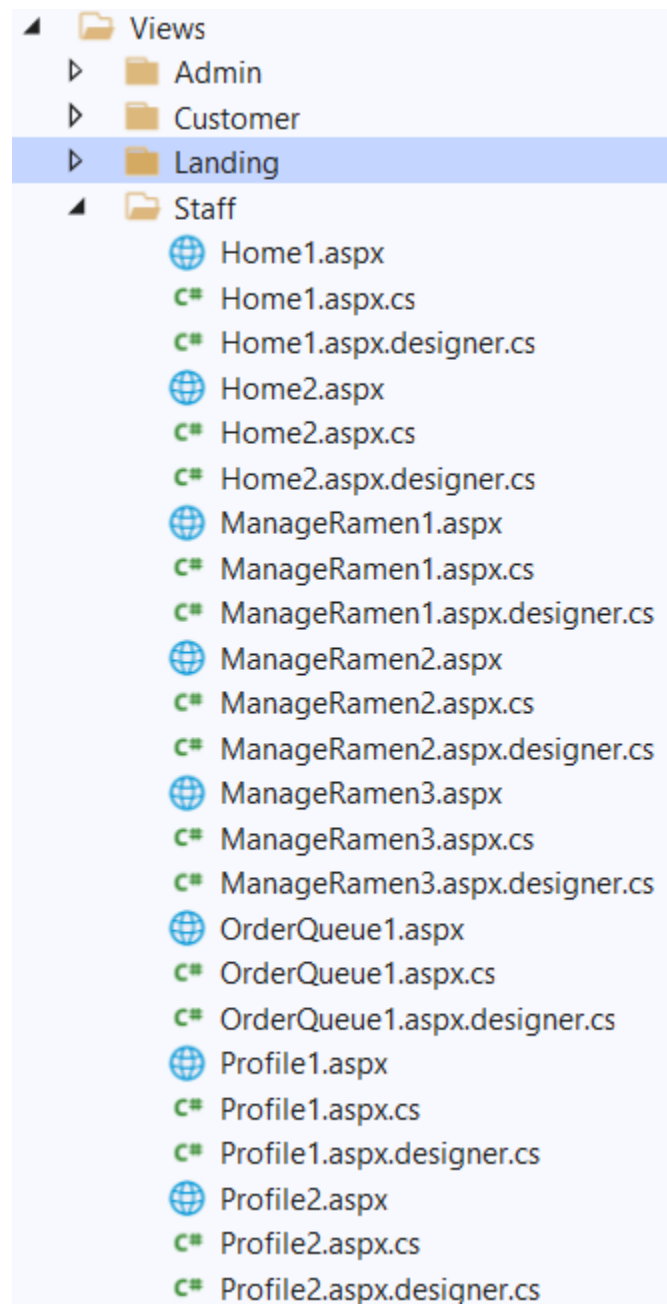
Views
Admin
Customer
Landing
Staff
Home1.aspx
C# Home1.aspx.cs
C# Home1.aspx.designer.cs
Home2.aspx
C# Home2.aspx.cs
C# Home2.aspx.designer.cs
ManageRamen1.aspx
C# ManageRamen1.aspx.cs
C# ManageRamen1.aspx.designer.cs
ManageRamen2.aspx
C# ManageRamen2.aspx.cs
C# ManageRamen2.aspx.designer.cs
ManageRamen3.aspx
C# ManageRamen3.aspx.cs
C# ManageRamen3.aspx.designer.cs
OrderQueue1.aspx
C# OrderQueue1.aspx.cs
C# OrderQueue1.aspx.designer.cs
Profile1.aspx
C# Profile1.aspx.cs
C# Profile1.aspx.designer.cs
Profile2.aspx
C# Profile2.aspx.cs
C# Profile2.aspx.designer.cs